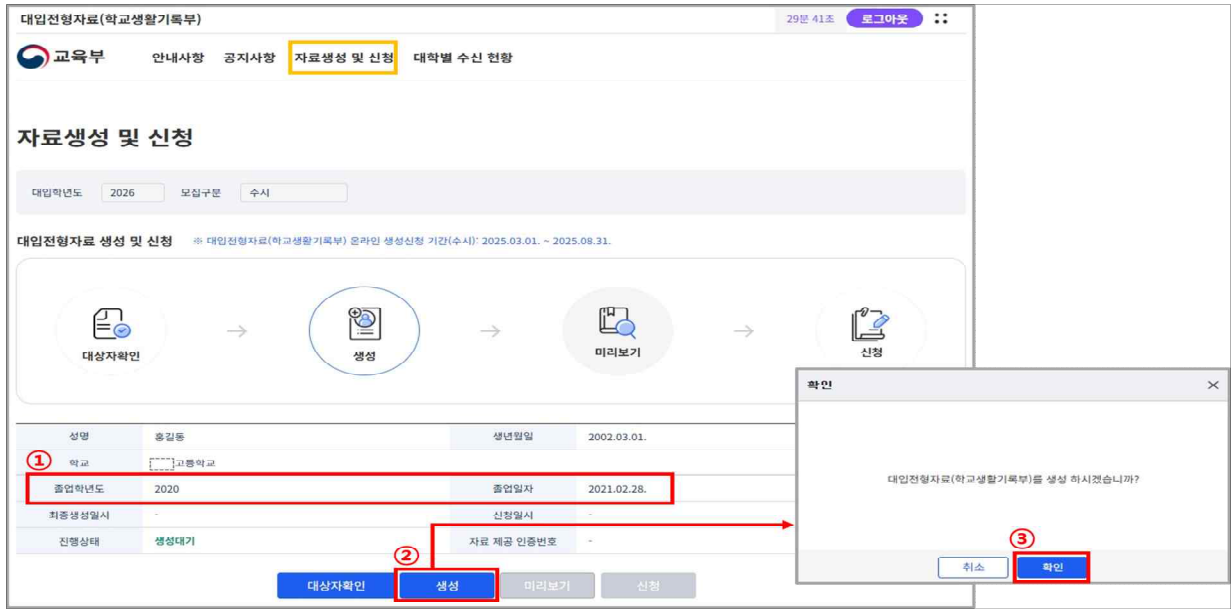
대입전형자료(학교생활기록부)

29분 41초 로그아웃

교육부 안내사항 공지사항 자료생성 및 신청 대학별 수신 현황

자료생성 및 신청

대입학년도 2026 모집구분 수시

대입전형자료 생성 및 신청 ※ 대입전형자료(학교생활기록부) 온라인 생성신청 기간(수시): 2025.03.01. ~ 2025.08.31.

대상자확인 → 생성 → 미리보기 → 신청

| 성명 | 홍길동 | 생년월일 | 2002.03.01. |
|---|---|---|---|
| ① 학교 | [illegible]고등학교 | | |
| 졸업학년도 | 2020 | 졸업일자 | 2021.02.28. |
| 최종생성일시 | - | 신청일시 | - |
| 진행상태 | 생성대기 | 자료 제공 인증번호 | - |

대상자확인 ② 생성 미리보기 신청

확인

대입전형자료(학교생활기록부)를 생성 하시겠습니까?

취소 ③ 확인